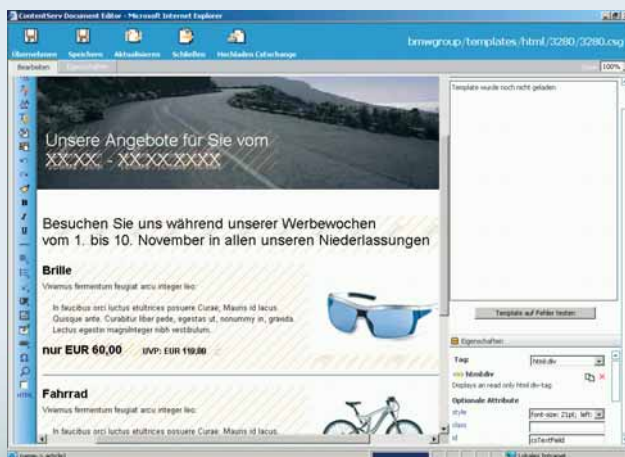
ContentServ Document Editor - Microsoft Internet Explorer

Überarbeiten Speichern Aktualisieren Schließen Hochladen Cutexchange

bmwgroup/templates/html/3280/3280.csg

Bearbeiten Eigenschaften

100%

Unsere Angebote für Sie vom XX.XX. - XX.XX.XXXX

Besuchen Sie uns während unserer Werbewochen vom 1. bis 10. November in allen unseren Niederlassungen

Brille

Vivamus fermentum feugiat arcu integer leo:

In faucibus orci luctus etultrices posuere Curae; Mauris id lacus. Quisque ante. Curabitur liber pede, egestas ut, nonummy in, gravida. Lectus egestin magnInteger nibh vestibulum.

nur EUR 60,00 UVP: EUR 119,00

Fahrrad

Vivamus fermentum feugiat arcu integer leo:

In faucibus orci luctus etultrices posuere Curae; Mauris id lacus.

Template wurde noch nicht geladen

Template auf Fehler testen

Eigenschaften

Tag html.div

html.div

Displays an read only html div-tag

Optionale Attribute

style font-size: 21pt; left:

class

id csTextField

Lokales Intranet